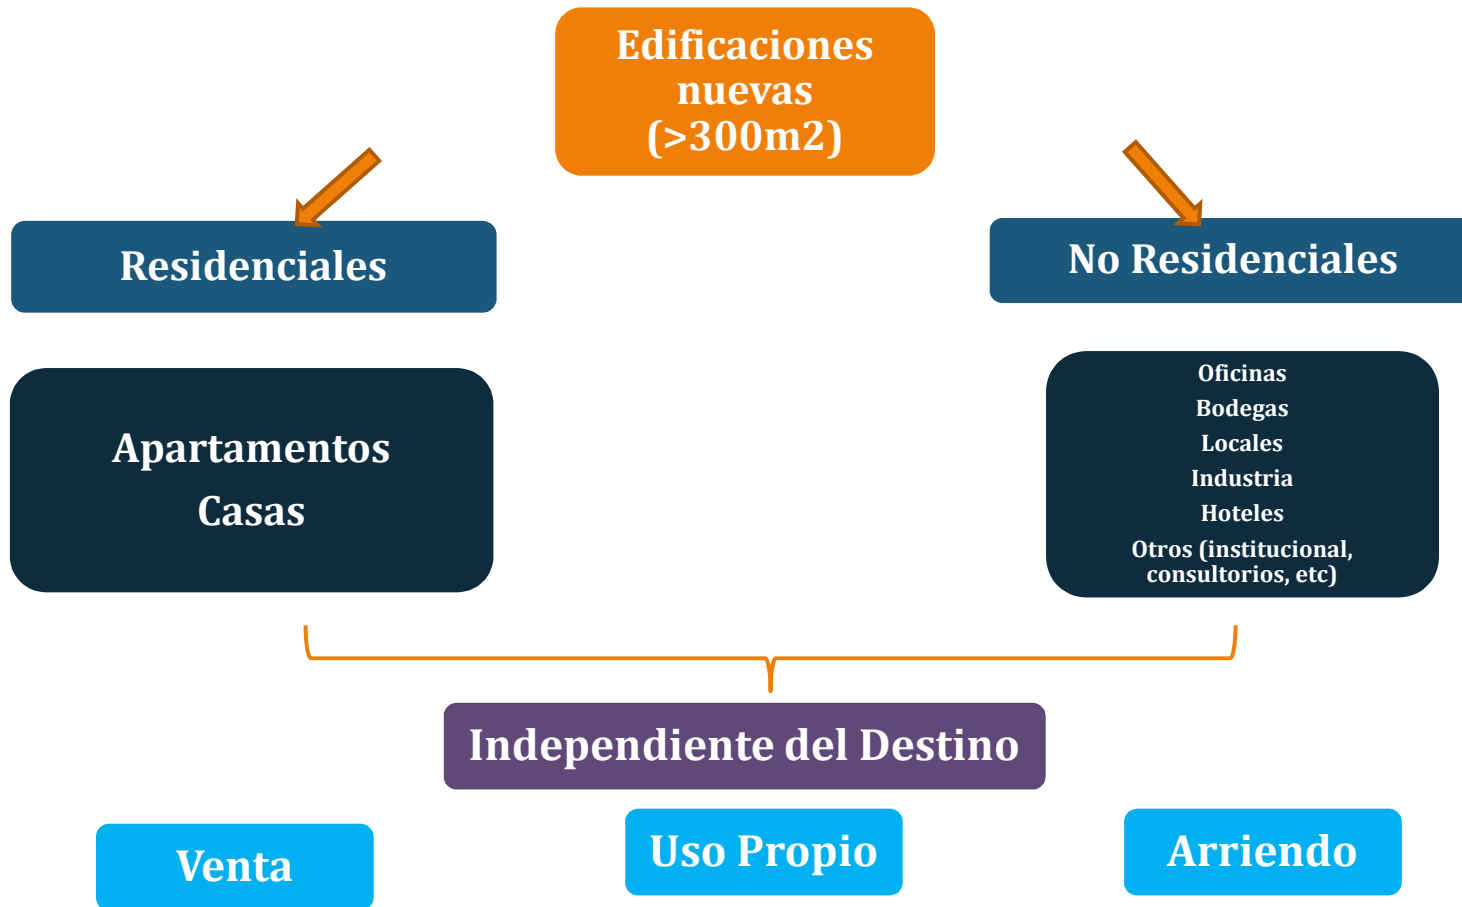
Edificaciones nuevas (>300m2)

Residenciales

No Residenciales

Apartamentos
Casas

Oficinas
Bodegas
Locales
Industria
Hoteles
Otros (institucional, consultorios, etc)

Independiente del Destino

Venta

Uso Propio

Arriendo